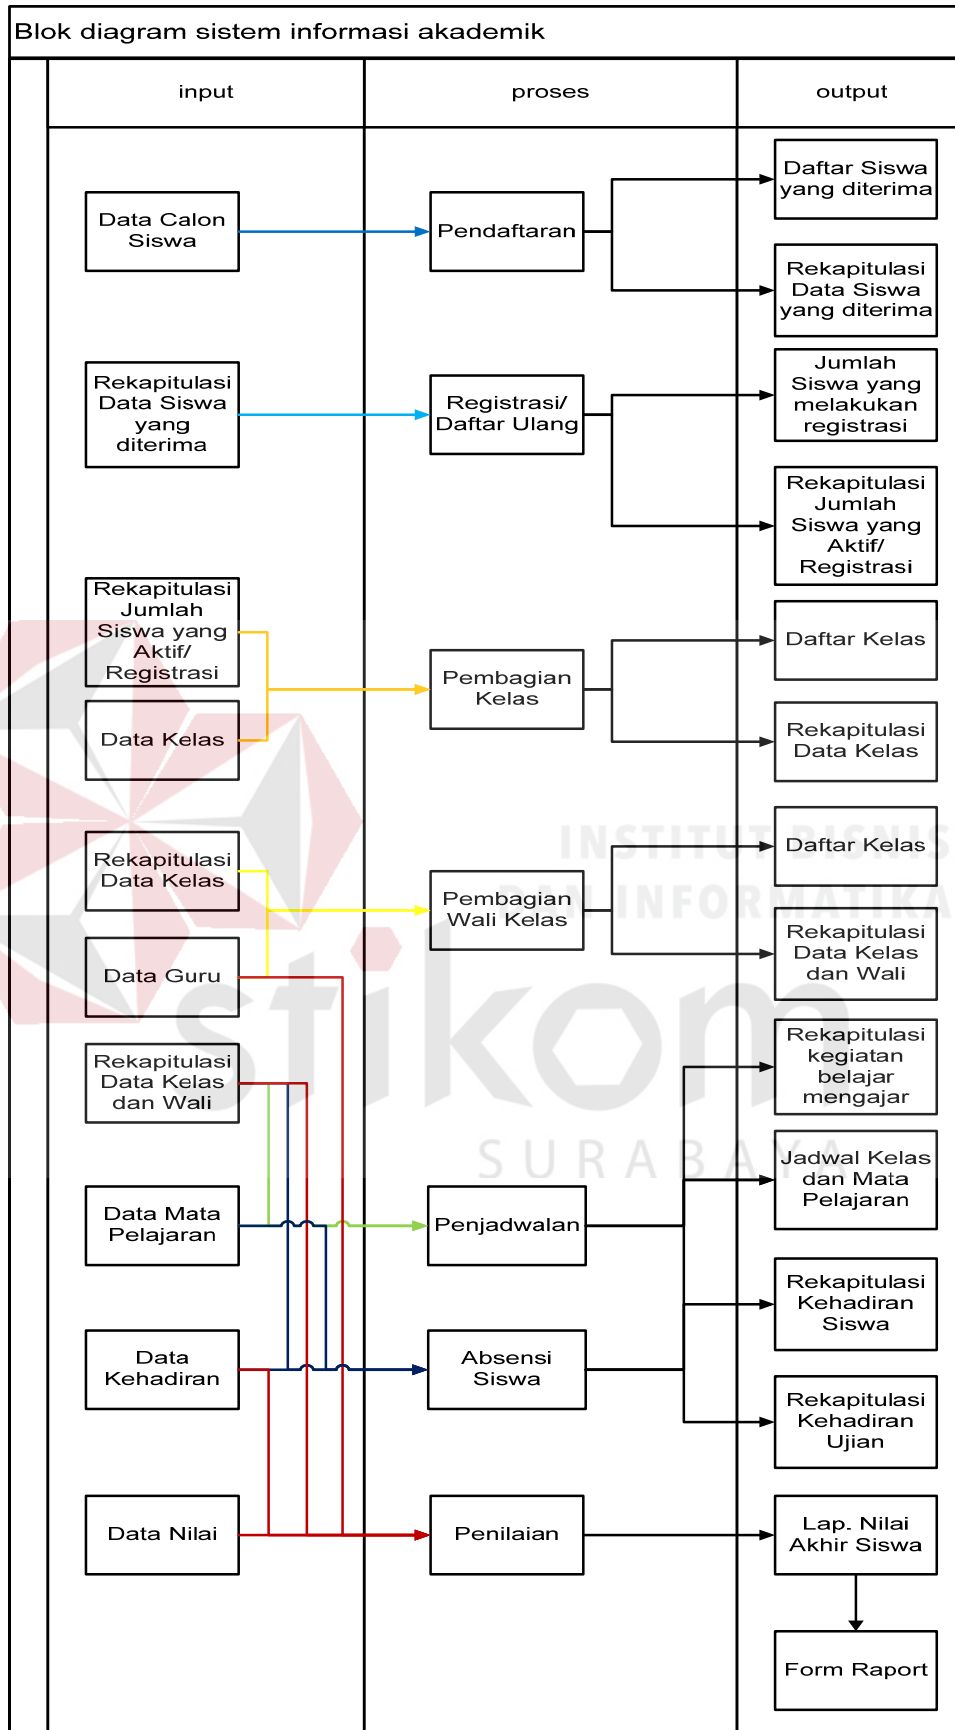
Blok diagram sistem informasi akademik

input

proses

output

Data Calon Siswa

Pendaftaran

Daftar Siswa yang diterima

Rekapitulasi Data Siswa yang diterima

Rekapitulasi Data Siswa yang diterima

Registrasi/ Daftar Ulang

Jumlah Siswa yang melakukan registrasi

Rekapitulasi Jumlah Siswa yang Aktif/ Registrasi

Rekapitulasi Jumlah Siswa yang Aktif/ Registrasi

Data Kelas

Pembagian Kelas

Daftar Kelas

Rekapitulasi Data Kelas

Rekapitulasi Data Kelas

Data Guru

Pembagian Wali Kelas

Daftar Kelas

Rekapitulasi Data Kelas dan Wali

Rekapitulasi Data Kelas dan Wali

Rekapitulasi kegiatan belajar mengajar

Jadwal Kelas dan Mata Pelajaran

Data Mata Pelajaran

Penjadwalan

Rekapitulasi Kehadiran Siswa

Data Kehadiran

Absensi Siswa

Rekapitulasi Kehadiran Ujian

Data Nilai

Penilaian

Lap. Nilai Akhir Siswa

Form Raport

INSTITUT BISNIS DAN INFORMATIKA

stikom

SURABAYA